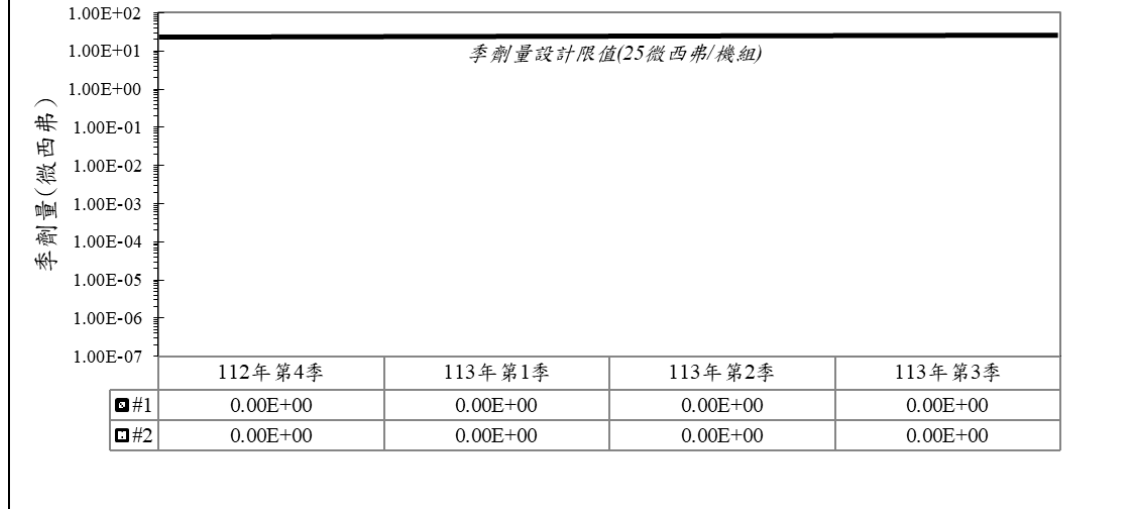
季劑量(微西弗)

1.00E+02
1.00E+01
1.00E+00
1.00E-01
1.00E-02
1.00E-03
1.00E-04
1.00E-05
1.00E-06
1.00E-07

季劑量設計限值(25微西弗/機組)

| | 112年第4季 | 113年第1季 | 113年第2季 | 113年第3季 |
|---|---|---|---|---|
| #1 | 0.00E+00 | 0.00E+00 | 0.00E+00 | 0.00E+00 |
| #2 | 0.00E+00 | 0.00E+00 | 0.00E+00 | 0.00E+00 |